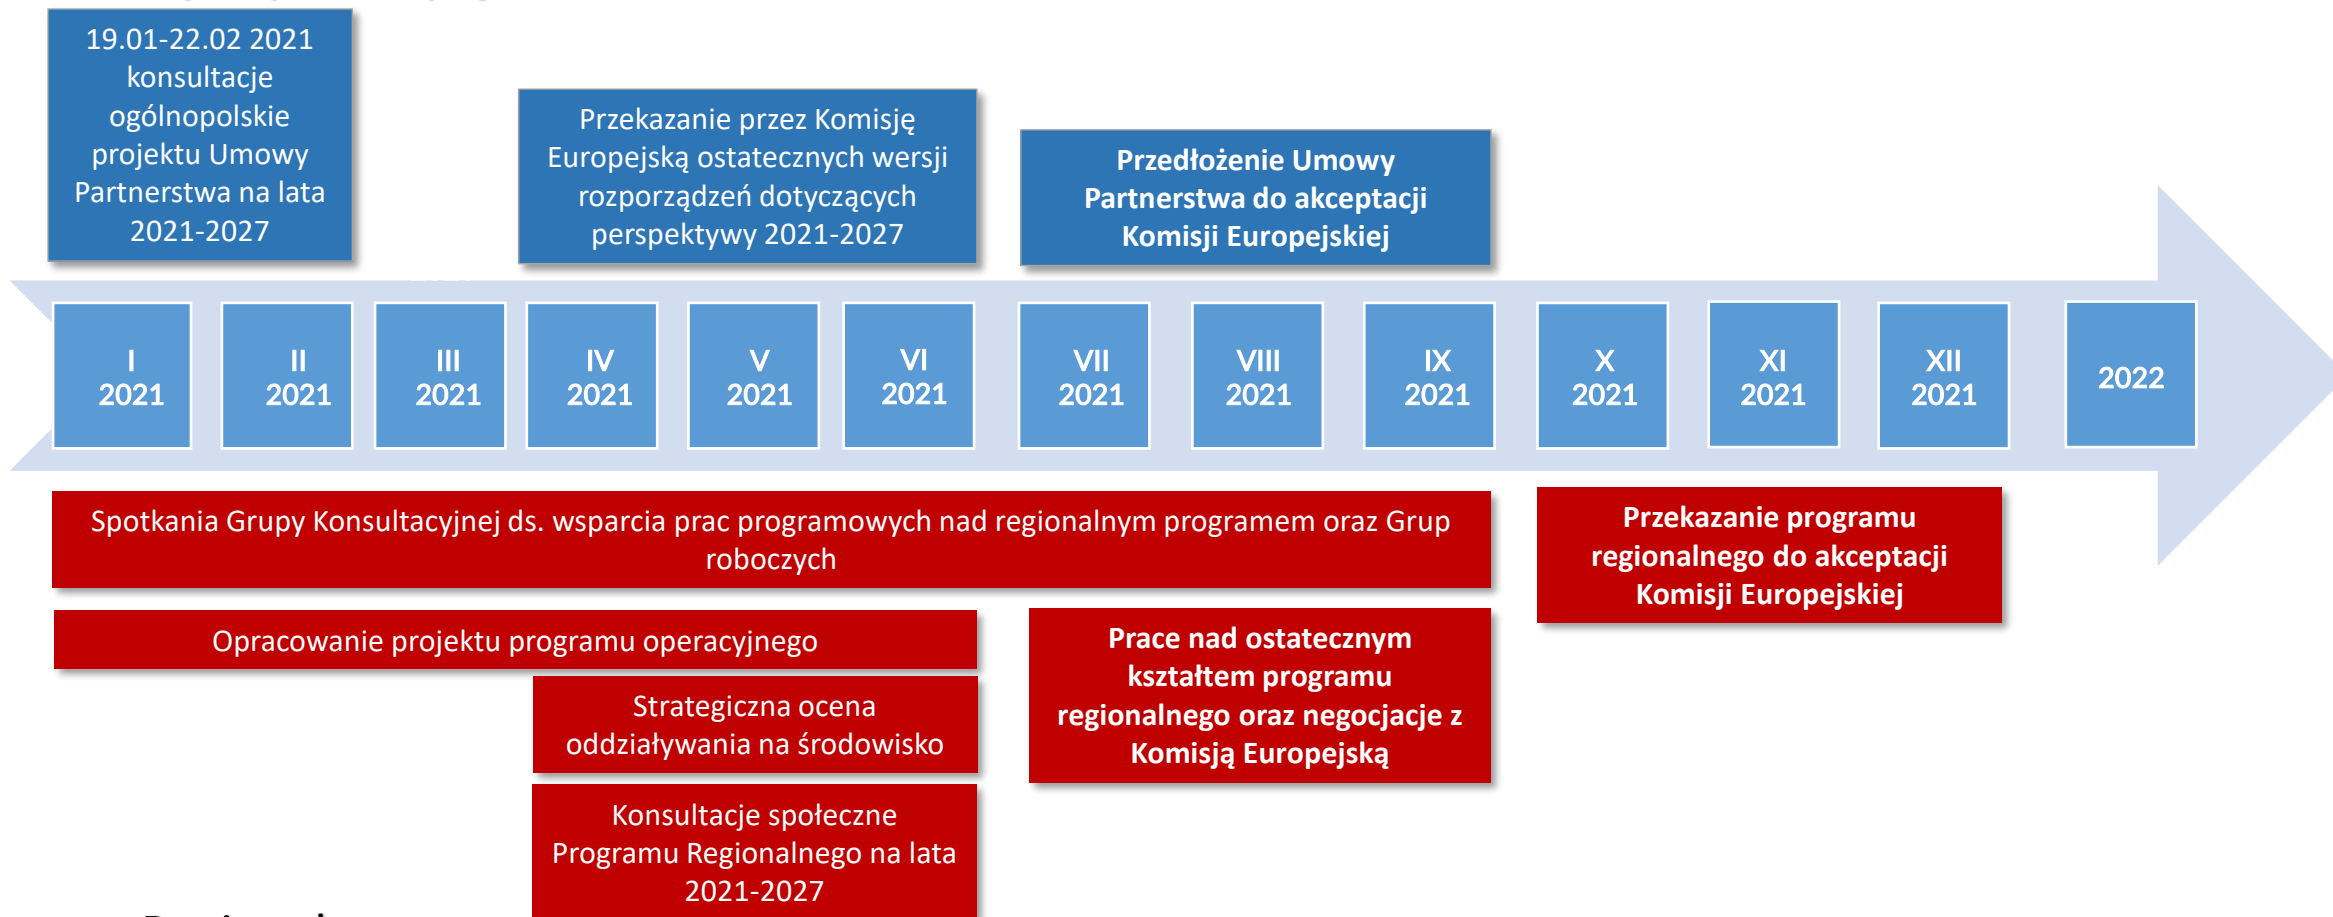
19.01-22.02 2021 konsultacje ogólnopolskie projektu Umowy Partnerstwa na lata 2021-2027

Przekazanie przez Komisję Europejską ostatecznych wersji rozporządzeń dotyczących perspektywy 2021-2027

Przedłożenie Umowy Partnerstwa do akceptacji Komisji Europejskiej

I 2021

II 2021

III 2021

IV 2021

V 2021

VI 2021

VII 2021

VIII 2021

IX 2021

X 2021

XI 2021

XII 2021

2022

Spotkania Grupy Konsultacyjnej ds. wsparcia prac programowych nad regionalnym programem oraz Grup roboczych

Przekazanie programu regionalnego do akceptacji Komisji Europejskiej

Opracowanie projektu programu operacyjnego

Prace nad ostatecznym kształtem programu regionalnego oraz negocjacje z Komisją Europejską

Strategiczna ocena oddziaływania na środowisko

Konsultacje społeczne Programu Regionalnego na lata 2021-2027

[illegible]